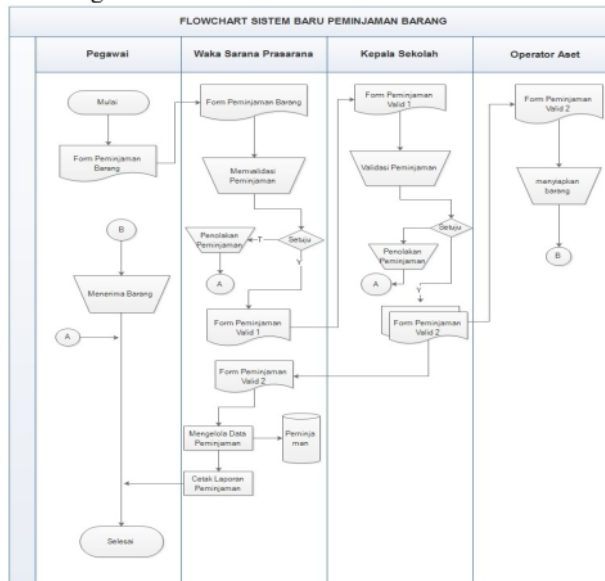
FLOWCHART SISTEM BARU PEMINJAMAN BARANG

Pegawai

Waka Sarana Prasarana

Kepala Sekolah

Operator Aset

Mulai

Form Peminjaman Barang

B

Menerima Barang

A

Selesai

Form Peminjaman Barang

Memvalidasi Peminjaman

Setuju

T

Penolakan Peminjaman

A

Y

Form Peminjaman Valid 1

Form Peminjaman Valid 2

Mengelola Data Peminjaman

Peminjaman

Cetak Laporan Peminjaman

Form Peminjaman Valid 1

Validasi Peminjaman

Setuju

Penolakan Peminjaman

A

Y

Form Peminjaman Valid 2

Form Peminjaman Valid 2

menyiapkan barang

B